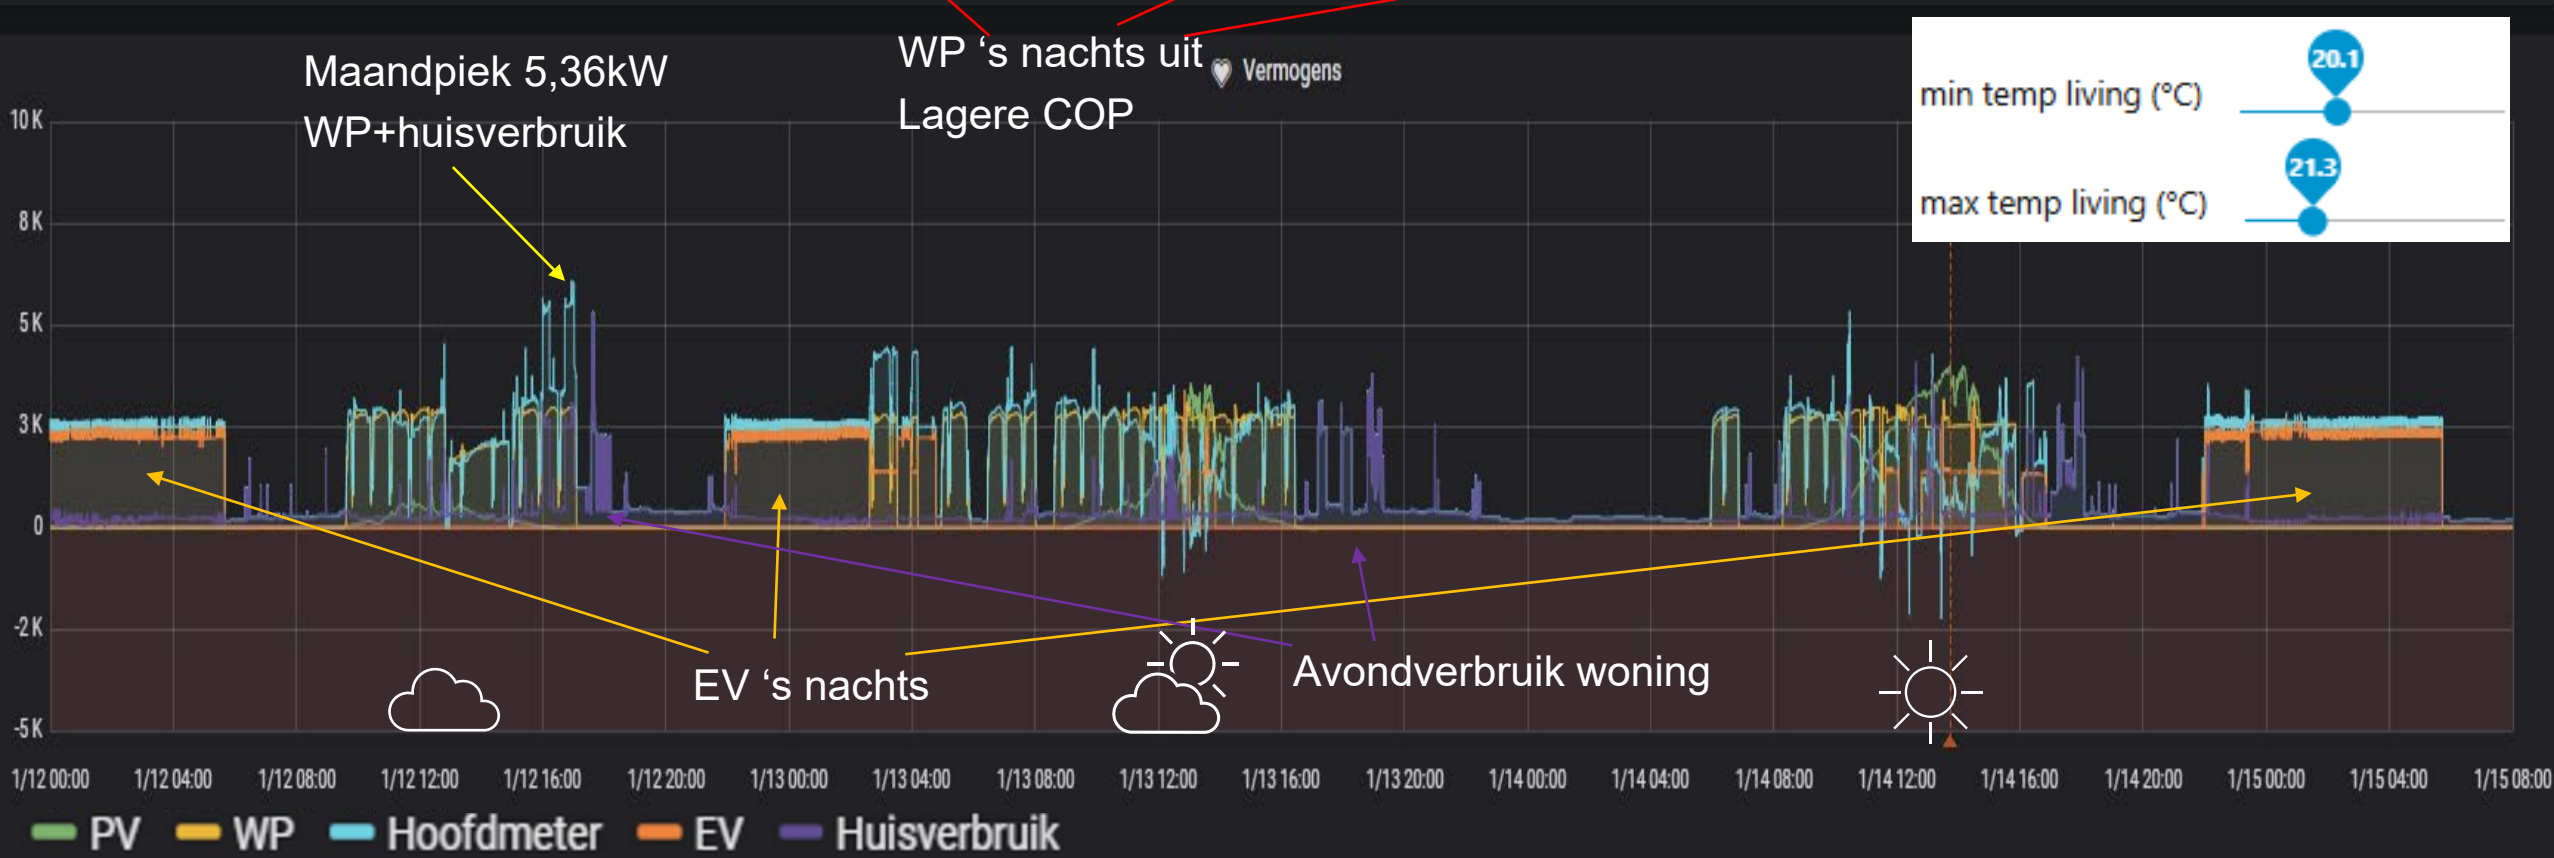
Maandpiek 5,36kW
WP+huisverbruik

WP 's nachts uit
Lagere COP

Vermogens

min temp living (°C) 20.1

max temp living (°C) 21.3

10 K
8 K
5 K
3 K
0
-2 K
-5 K

EV 's nachts

Avondverbruik woning

1/12 00:00 1/12 04:00 1/12 08:00 1/12 12:00 1/12 16:00 1/12 20:00 1/13 00:00 1/13 04:00 1/13 08:00 1/13 12:00 1/13 16:00 1/13 20:00 1/14 00:00 1/14 04:00 1/14 08:00 1/14 12:00 1/14 16:00 1/14 20:00 1/15 00:00 1/15 04:00 1/15 08:00

PV WP Hoofdmeter EV Huisverbruik